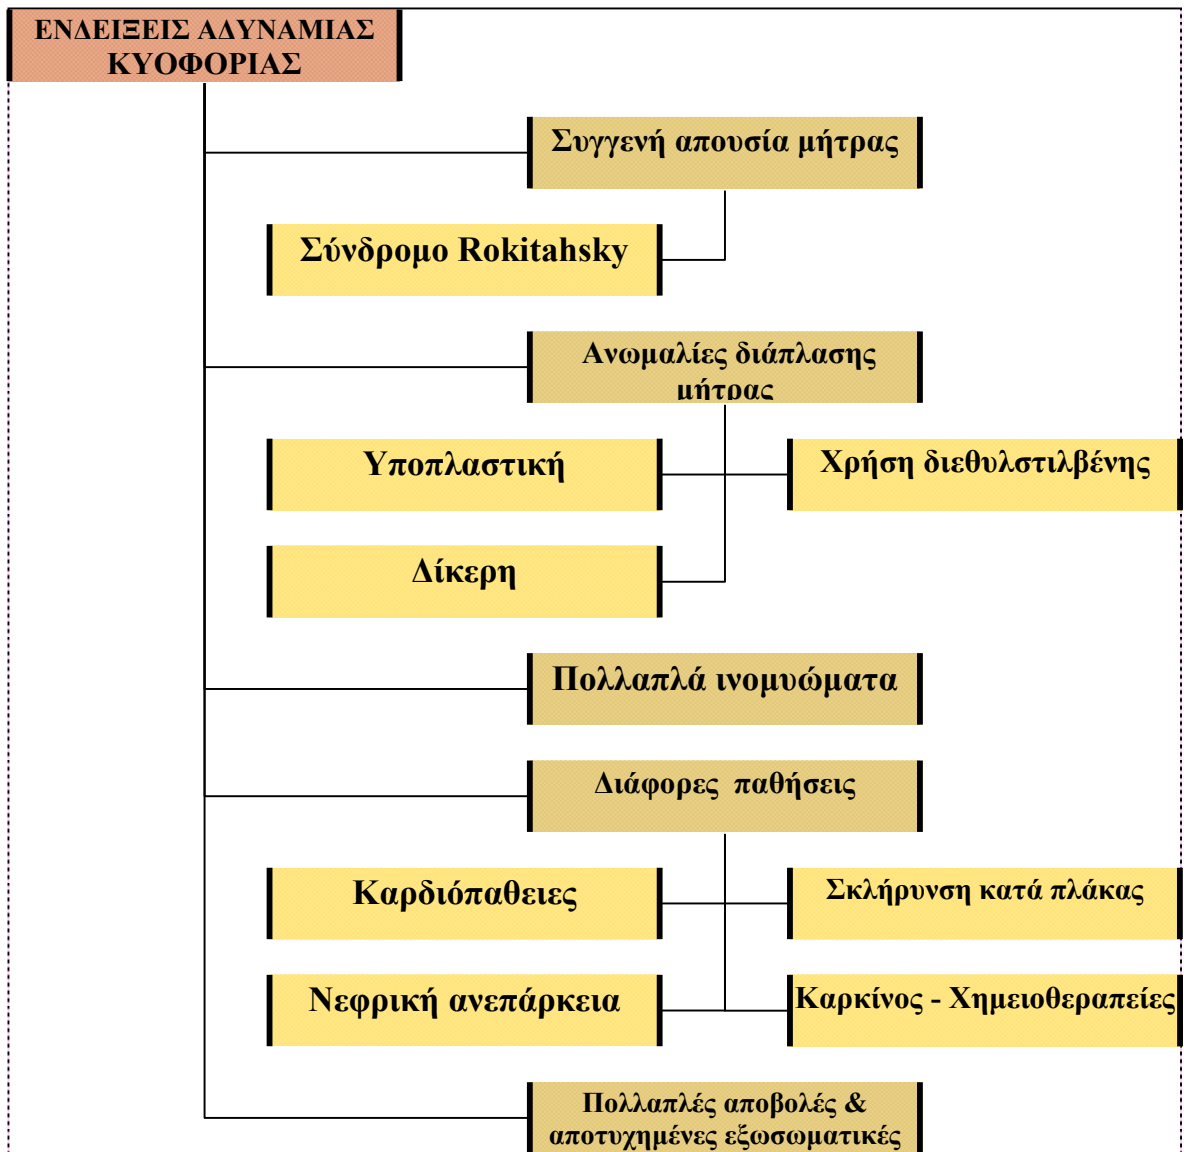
ΕΝΔΕΙΞΕΙΣ ΑΔΥΝΑΜΙΑΣ ΚΥΟΦΟΡΙΑΣ

Συγγενή απουσία μήτρας

Σύνδρομο Rokitahsky

Ανωμαλίες διάπλασης μήτρας

Υποπλαστική

Χρήση διεθυλστιλβένης

Δίκερη

Πολλαπλά ινομυώματα

Διάφορες παθήσεις

Καρδιόπαθειες

Σκλήρυνση κατά πλάκας

Νεφρική ανεπάρκεια

Καρκίνος - Χημειοθεραπείες

Πολλαπλές αποβολές & αποτυχημένες εξωσωματικές